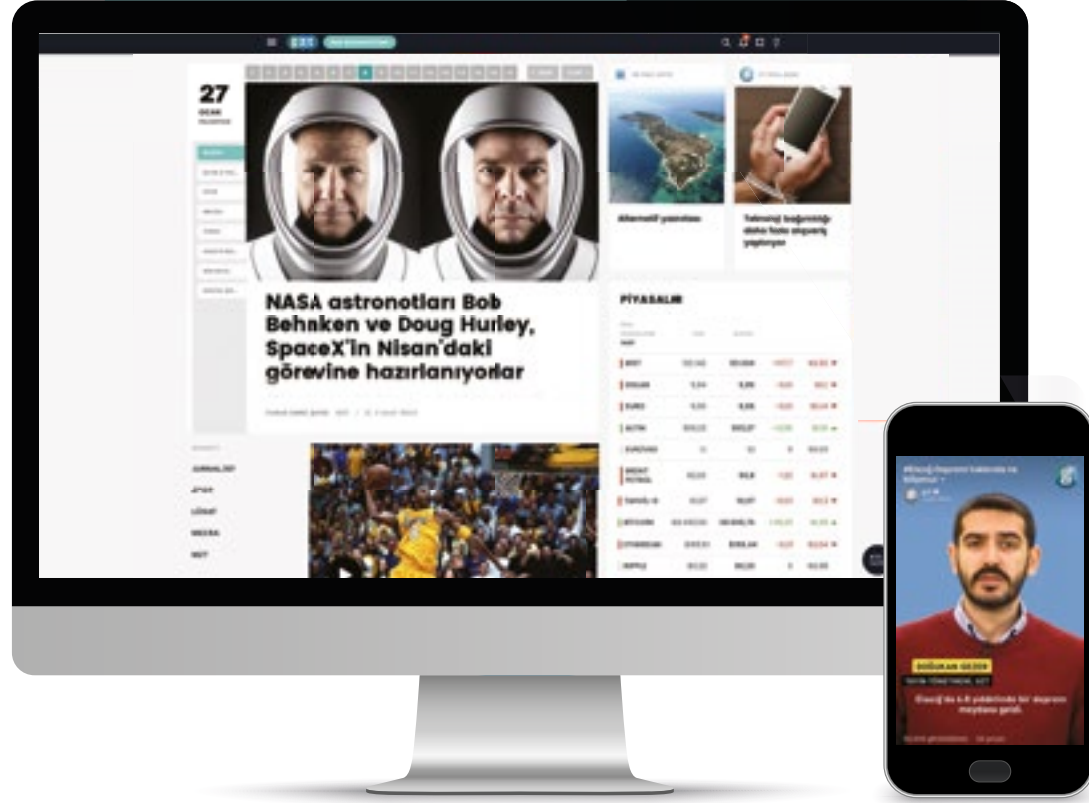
27
OCAK

NASA astronotları Bob Behnken ve Doug Hurley, SpaceX'in Nisan'daki görevine hazırlanıyorlar

Alternatif yaşamlar

Telefon bağımlılığı daha fazla alışveriş yapıyoruz

PİYASALAR

JURNALİST
LÜGAT
MECRA

DOĞUKAN GEZER

Elazığ'da 6.8 şiddetinde bir deprem meydana geldi.